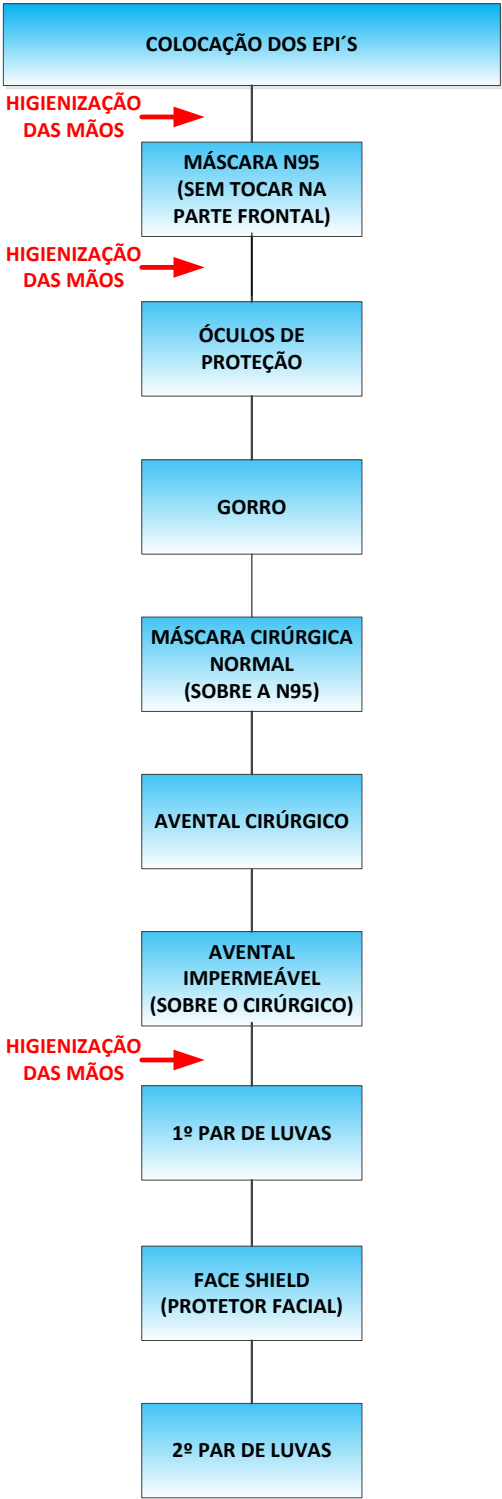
COLOCAÇÃO DOS EPI´S

HIGIENIZAÇÃO DAS MÃOS

MÁSCARA N95 (SEM TOCAR NA PARTE FRONTAL)

HIGIENIZAÇÃO DAS MÃOS

ÓCULOS DE PROTEÇÃO

GORRO

MÁSCARA CIRÚRGICA NORMAL (SOBRE A N95)

AVENTAL CIRÚRGICO

AVENTAL IMPERMEÁVEL (SOBRE O CIRÚRGICO)

HIGIENIZAÇÃO DAS MÃOS

1º PAR DE LUVAS

FACE SHIELD (PROTETOR FACIAL)

2º PAR DE LUVAS